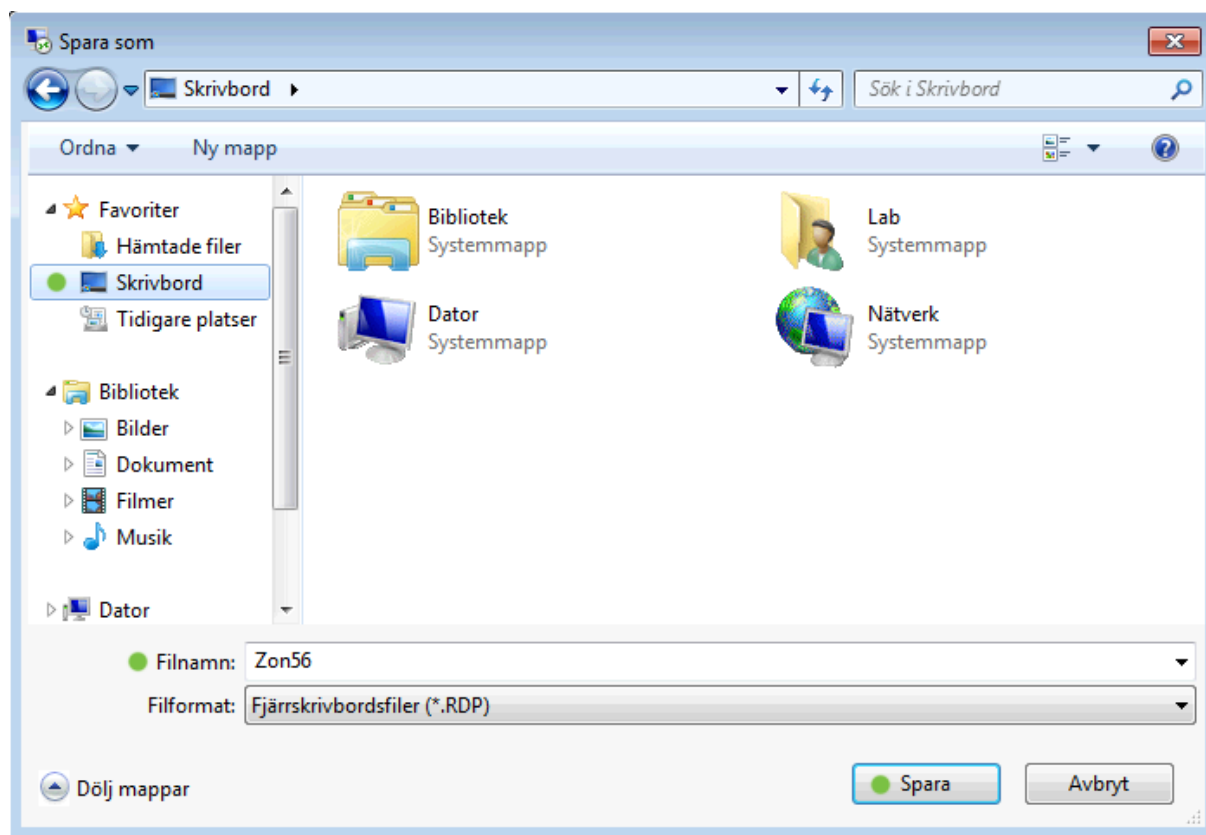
Spara som

Skrivbord ▸

Sök i Skrivbord

Ordna ▾
Ny mapp

Favoriter
Hämtade filer
Skrivbord
Tidigare platser

Bibliotek
Bilder
Dokument
Filmer
Musik

Dator

Bibliotek
Systemmapp

Lab
Systemmapp

Dator
Systemmapp

Nätverk
Systemmapp

Filnamn: Zon56

Filformat: Fjärrskrivbordsfiler (*.RDP)

Dölj mappar

Spara
Avbryt